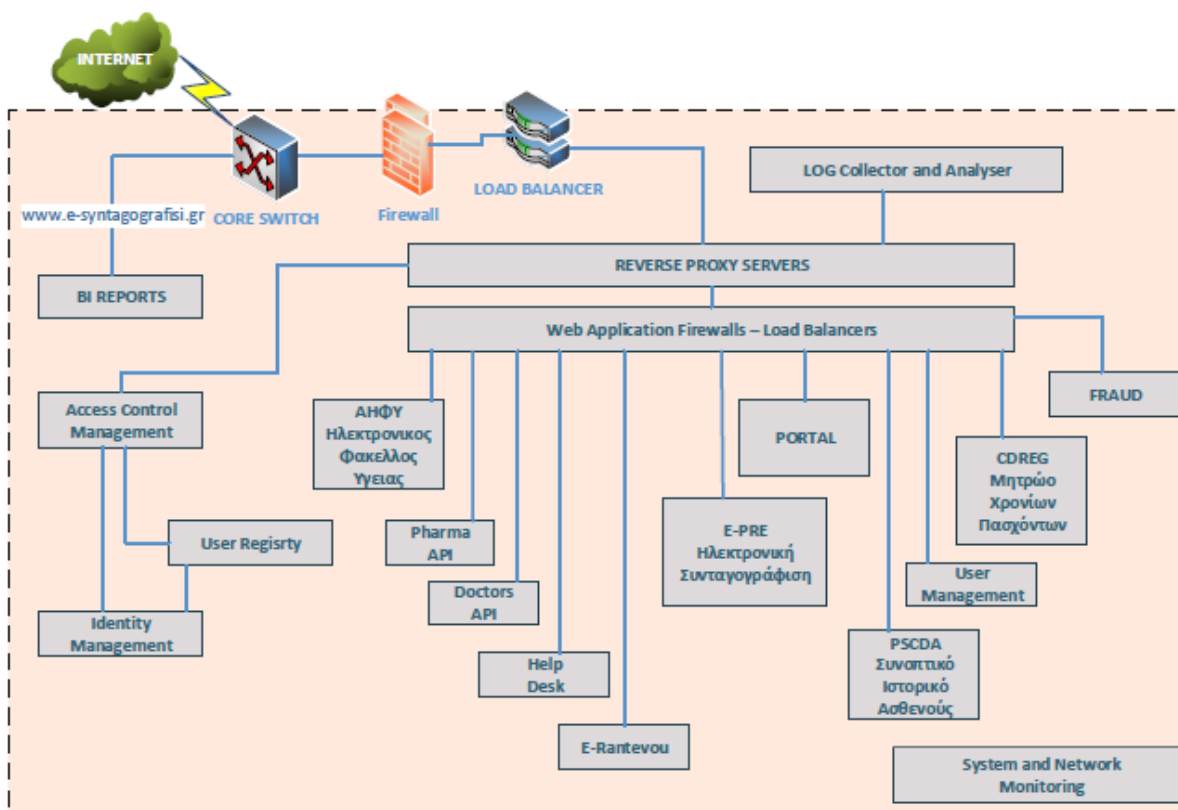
INTERNET

www.e-syntagografisi.gr

CORE SWITCH

Firewall

LOAD BALANCER

LOG Collector and Analyser

BI REPORTS

REVERSE PROXY SERVERS

Web Application Firewalls – Load Balancers

Access Control Management

ΑΗΦΥ Ηλεκτρονικος Φακελλος Υγειας

PORTAL

FRAUD

CDREG Μητρώο Χρονίων Πασχόντων

User Regisrty

Pharma API

E-PRE Ηλεκτρονική Συνταγογράφιση

User Management

Identity Management

Doctors API

Help Desk

PSCDA Συνοπτικό Ιστορικό Ασθενούς

E-Rantevou

System and Network Monitoring